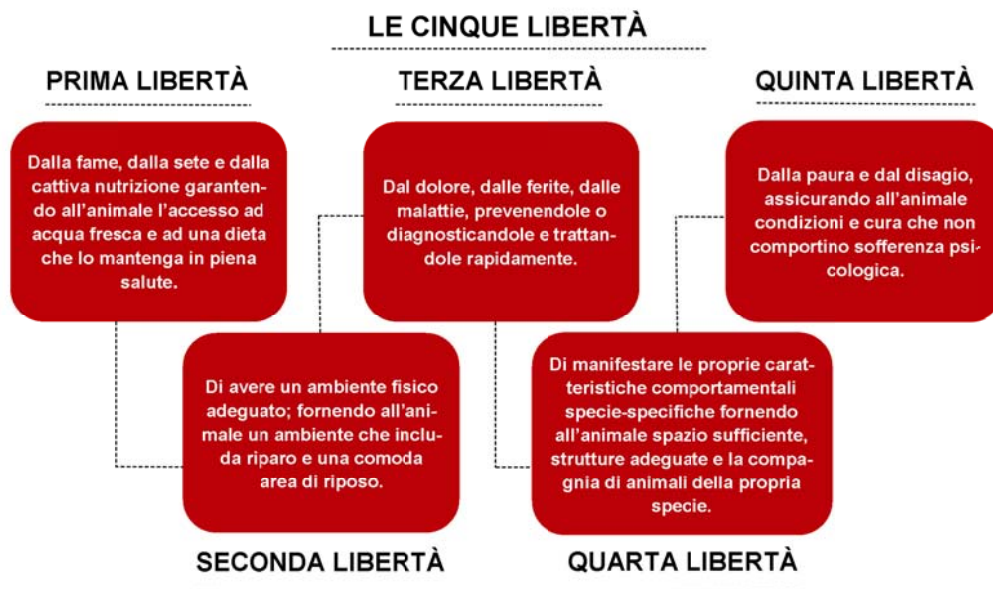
LE CINQUE LIBERTÀ

PRIMA LIBERTÀ

Dalla fame, dalla sete e dalla cattiva nutrizione garantendo all'animale l'accesso ad acqua fresca e ad una dieta che lo mantenga in piena salute.

TERZA LIBERTÀ

Dal dolore, dalle ferite, dalle malattie, prevenendole o diagnosticandole e trattandole rapidamente.

QUINTA LIBERTÀ

Dalla paura e dal disagio, assicurando all'animale condizioni e cura che non comportino sofferenza psicologica.

Di avere un ambiente fisico adeguato; fornendo all'animale un ambiente che includa riparo e una comoda area di riposo.

SECONDA LIBERTÀ

Di manifestare le proprie caratteristiche comportamentali specie-specifiche fornendo all'animale spazio sufficiente, strutture adeguate e la compagnia di animali della propria specie.

QUARTA LIBERTÀ